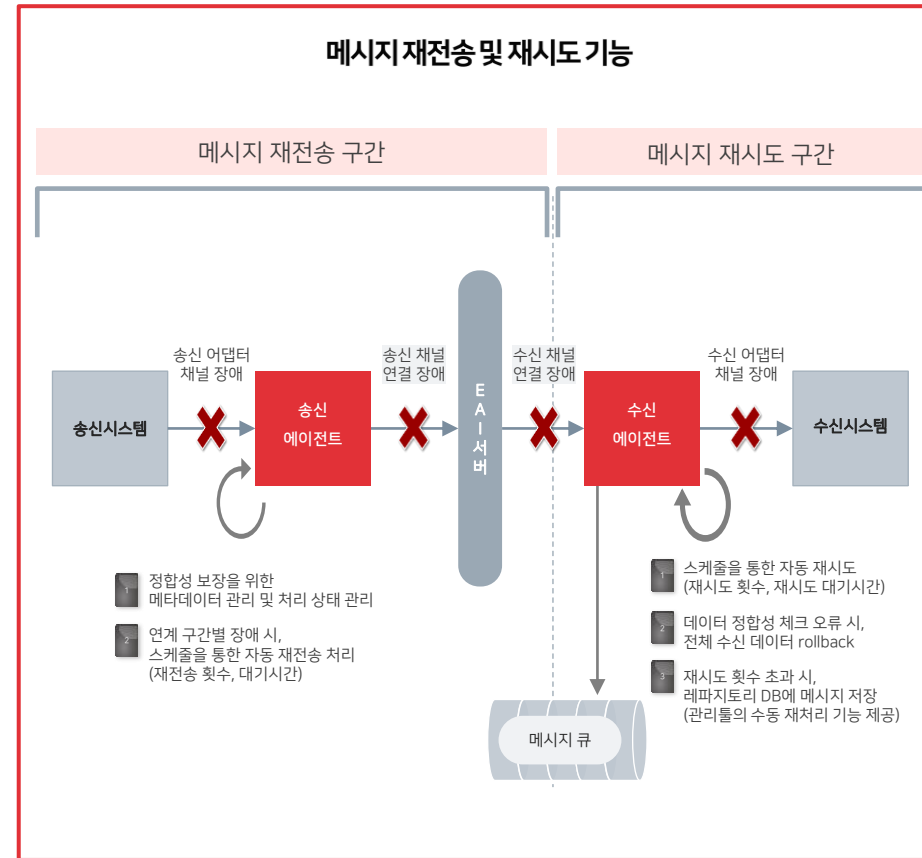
메시지 재전송 및 재시도 기능

메시지 재전송 구간

메시지 재시도 구간

송신 어댑터 채널 장애

송신 채널 연결 장애

수신 채널 연결 장애

수신 어댑터 채널 장애

송신시스템

송신 에이전트

EAI서버

수신 에이전트

수신시스템

1 정합성 보장을 위한 메타데이터 관리 및 처리 상태 관리

2 연계 구간별 장애 시, 스케줄을 통한 자동 재전송 처리 (재전송 횟수, 대기시간)

1 스케줄을 통한 자동 재시도 (재시도 횟수, 재시도 대기시간)

2 데이터 정합성 체크 오류 시, 전체 수신 데이터 rollback

3 재시도 횟수 초과 시, 레파지토리 DB에 메시지 저장 (관리툴의 수동 재처리 기능 제공)

메시지 큐